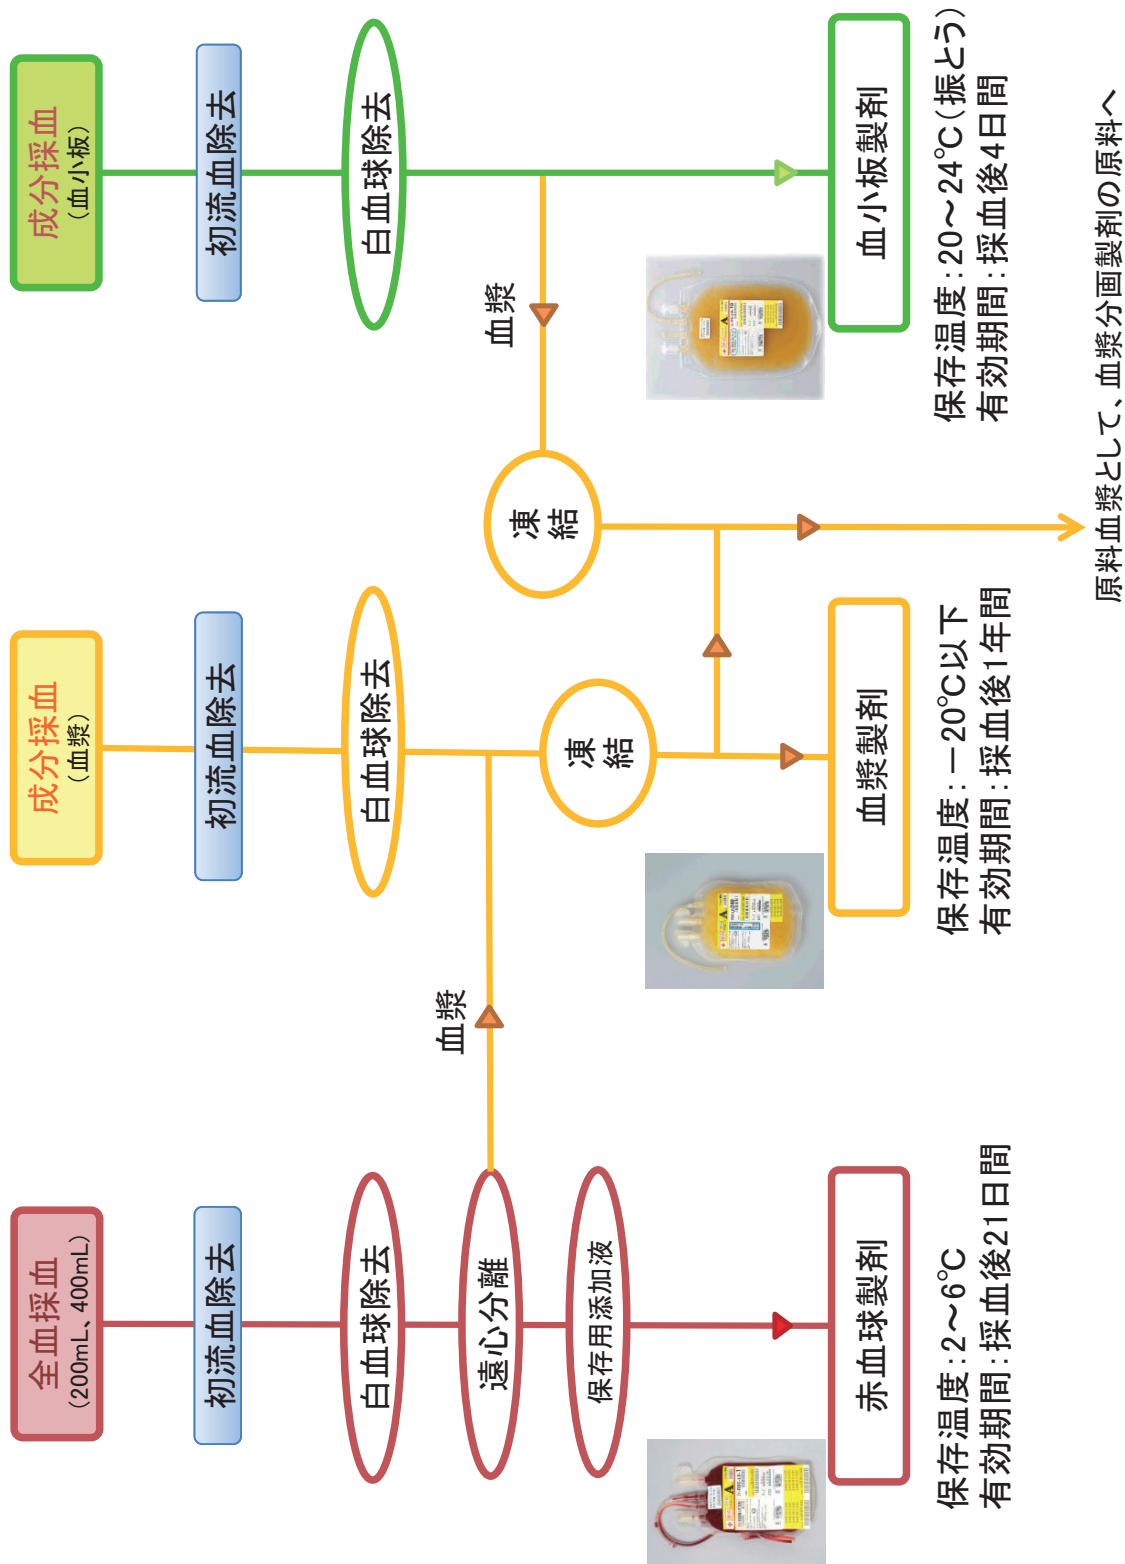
成分採血
（血小板）

初流血除去

白血球除去

血小板製剤

保存温度：20～24℃（振とう）
有効期間：採血後4日間

血漿

凍結

原料血漿として、血漿分画製剤の原料へ

成分採血
（血漿）

初流血除去

白血球除去

凍結

血漿製剤

保存温度：－20℃以下
有効期間：採血後1年間

血漿

全血採血
（200mL、400mL）

初流血除去

白血球除去

遠心分離

保存用添加液

赤血球製剤

保存温度：2～6℃
有効期間：採血後21日間